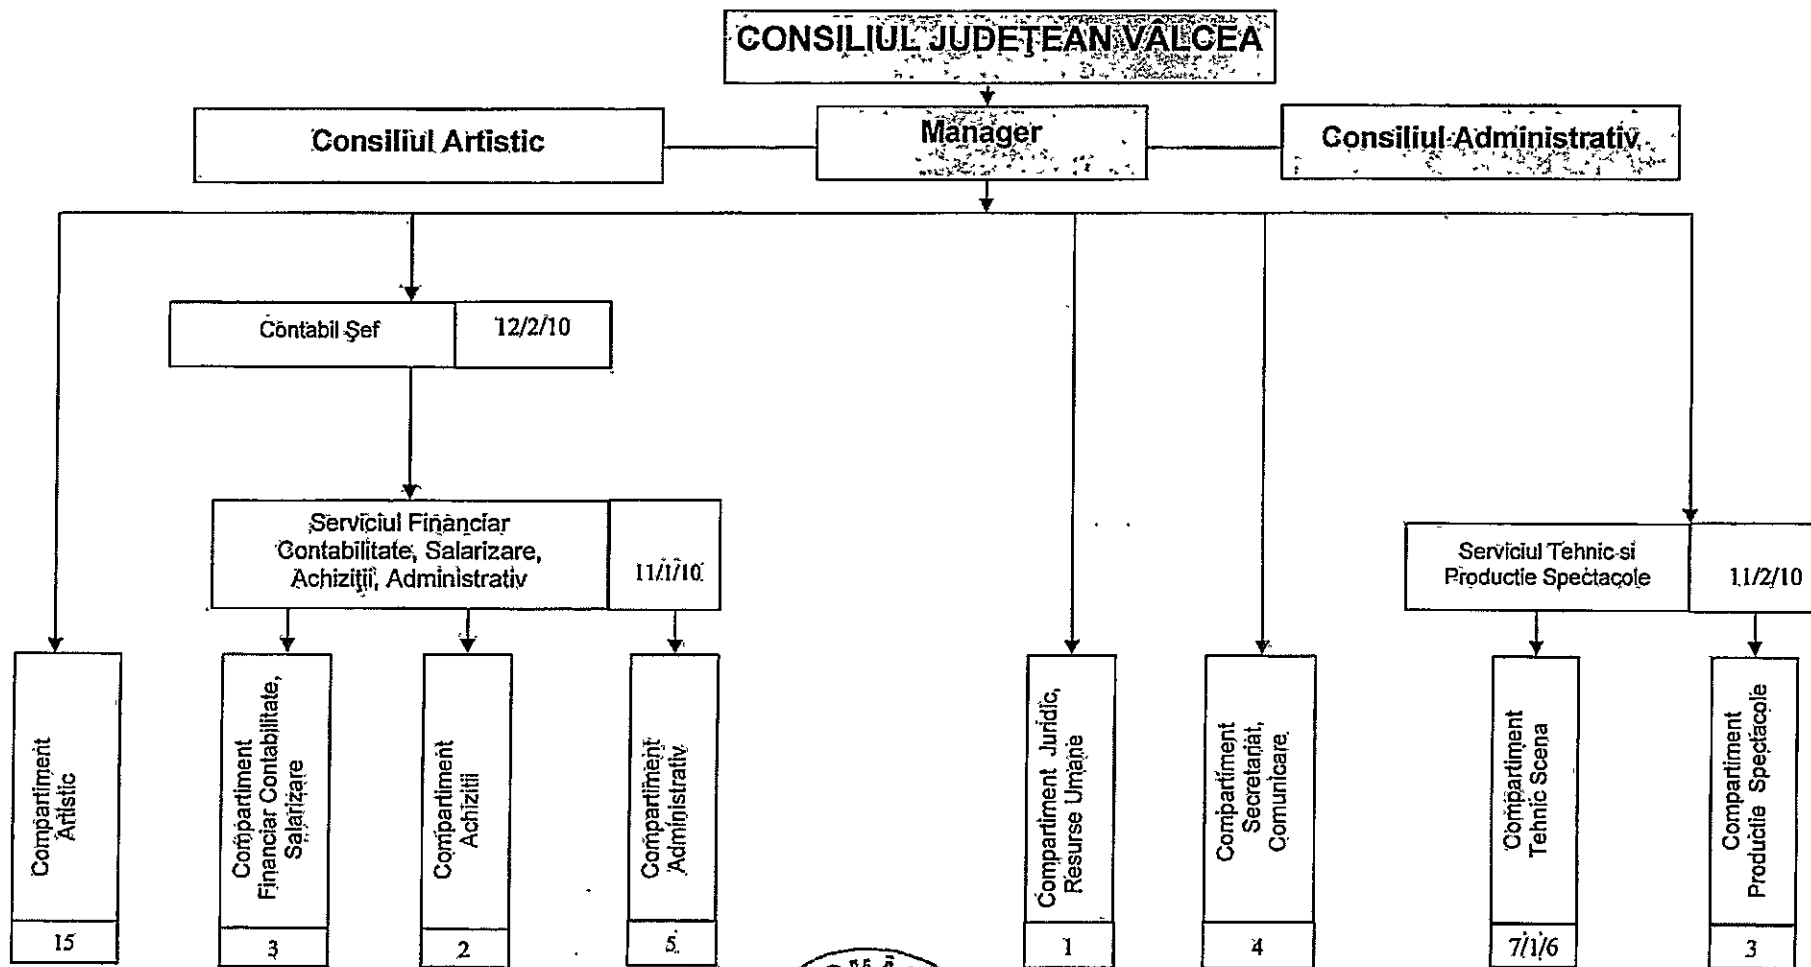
CONSILIUL JUDETEAN VALCEA

Consiliul Artistic

Manager

Consiliul Administrativ

Contabil Şef 12/2/10

Serviciul Financiar Contabilitate, Salarizare, Achiziţii, Administrativ 11/1/10

Serviciul Tehnic si Productie Spectacole 11/2/10

Compartiment Artistic
15

Compartiment Financiar Contabilitate, Salarizare
3

Compartiment Achizitii
2

Compartiment Administrativ
5

Compartiment Juridic, Resurse Umane
1

Compartiment Secretariat, Comunicare
4

Compartiment Tehnic Scena
7/1/6

Compartiment Productie Spectacole
3